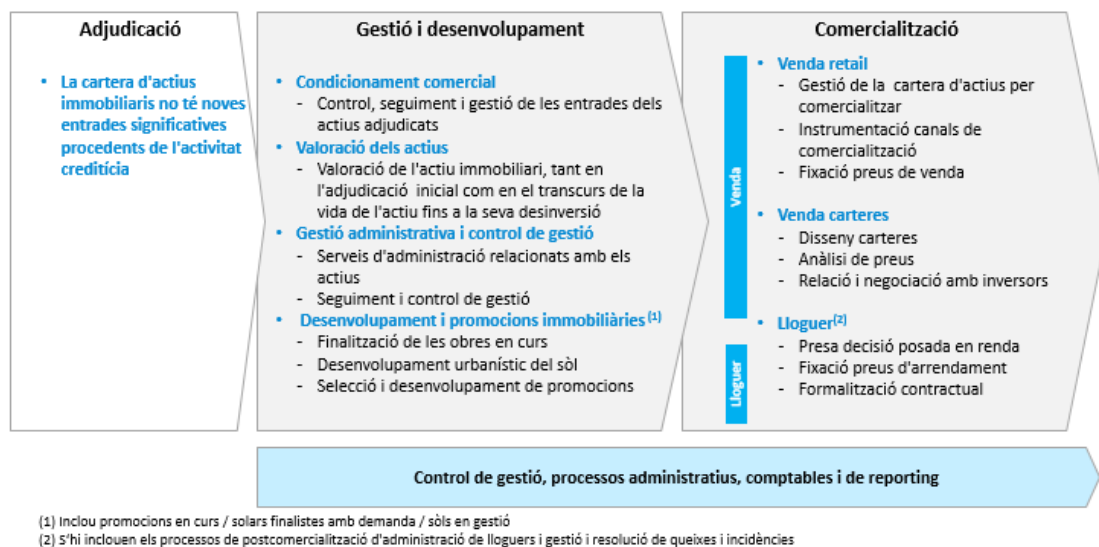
Adjudicació

• La cartera d'actius immobiliaris no té noves entrades significatives procedents de l'activitat creditícia

Gestió i desenvolupament

• Condicionament comercial
- Control, seguiment i gestió de les entrades dels actius adjudicats
• Valoració dels actius
- Valoració de l'actiu immobiliari, tant en l'adjudicació inicial com en el transcurs de la vida de l'actiu fins a la seva desinversió
• Gestió administrativa i control de gestió
- Serveis d'administració relacionats amb els actius
- Seguiment i control de gestió
• Desenvolupament i promocions immobiliàries$^{(1)}$
- Finalització de les obres en curs
- Desenvolupament urbanístic del sòl
- Selecció i desenvolupament de promocions

Comercialització

Venda

• Venda retail
- Gestió de la cartera d'actius per comercialitzar
- Instrumentació canals de comercialització
- Fixació preus de venda

• Venda carteres
- Disseny carteres
- Anàlisi de preus
- Relació i negociació amb inversors

Lloguer

• Lloguer$^{(2)}$
- Presa decisió posada en renda
- Fixació preus d'arrendament
- Formalització contractual

Control de gestió, processos administratius, comptables i de reporting

(1) Inclou promocions en curs / solars finalistes amb demanda / sòls en gestió
(2) S'hi inclouen els processos de postcomercialització d'administració de lloguers i gestió i resolució de queixes i incidències